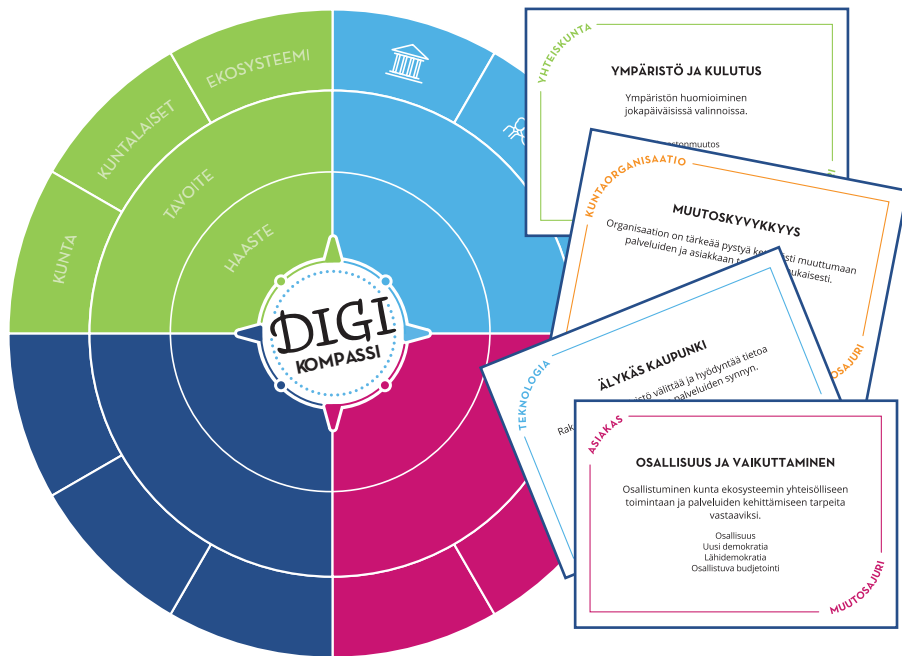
EKOSYSTEEMI
KUNTALAISET
KUNTA
TAVOITE
HAASTE
DIGI
KOMPASSI

YHTEISKUNTA
YMPÄRISTÖ JA KULUTUS
Ympäristön huomioiminen jokapäiväisissä valinnoissa.
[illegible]stonmuutos

KUNTAORGANISAATIO
MUUTOSKYVYKKYYS
Organisaation on tärkeää pystyä ke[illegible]sti muuttumaan palveluiden ja asiakkaan t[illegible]ukaisesti.
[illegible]OSAJURI

TEKNOLOGIA
ÄLYKÄS KAUPUNKI
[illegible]istö välittää ja hyödyntää tietoa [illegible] palveluiden synnyn.
Rak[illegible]

ASIAKAS
OSALLISUUS JA VAIKUTTAMINEN
Osallistuminen kunta ekosysteemin yhteisölliseen toimintaan ja palveluiden kehittämiseen tarpeita vastaaviksi.
Osallisuus
Uusi demokratia
Lähidemokratia
Osallistuva budjetointi
MUUTOSAJURI